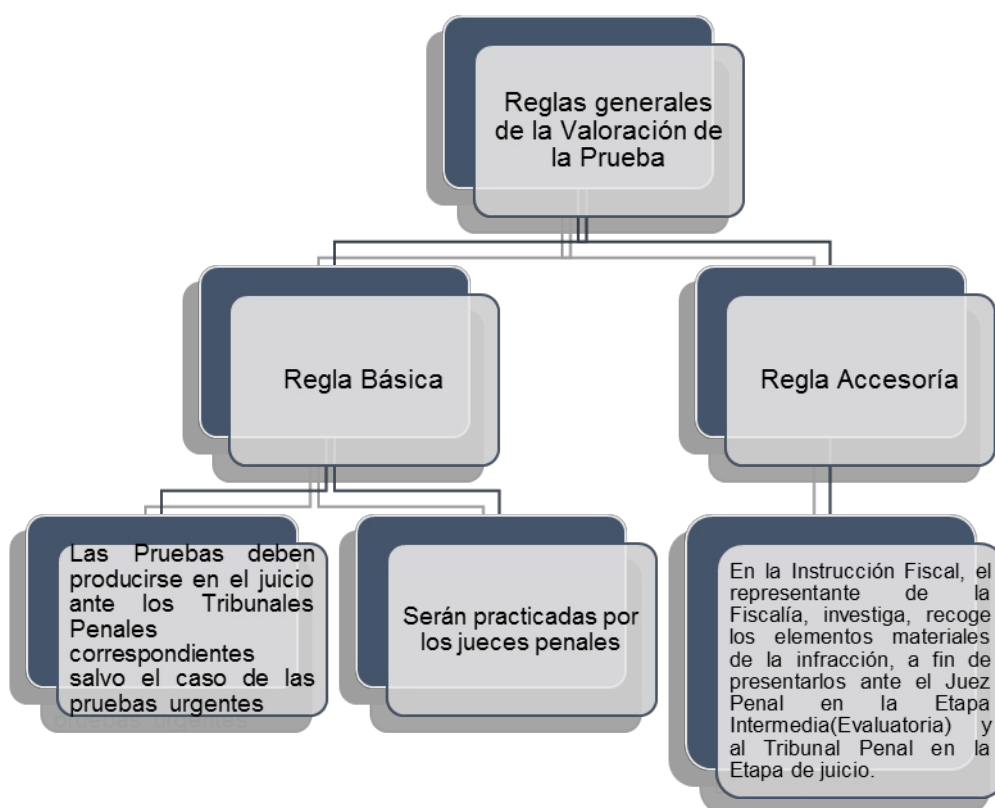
Reglas generales de la Valoración de la Prueba

Regla Básica

Regla Accesoría

Las Pruebas deben producirse en el juicio ante los Tribunales Penales correspondientes salvo el caso de las pruebas urgentes

Serán practicadas por los jueces penales

En la Instrucción Fiscal, el representante de la Fiscalía, investiga, recoge los elementos materiales de la infracción, a fin de presentarlos ante el Juez Penal en la Etapa Intermedia(Evaluatoria) y al Tribunal Penal en la Etapa de juicio.